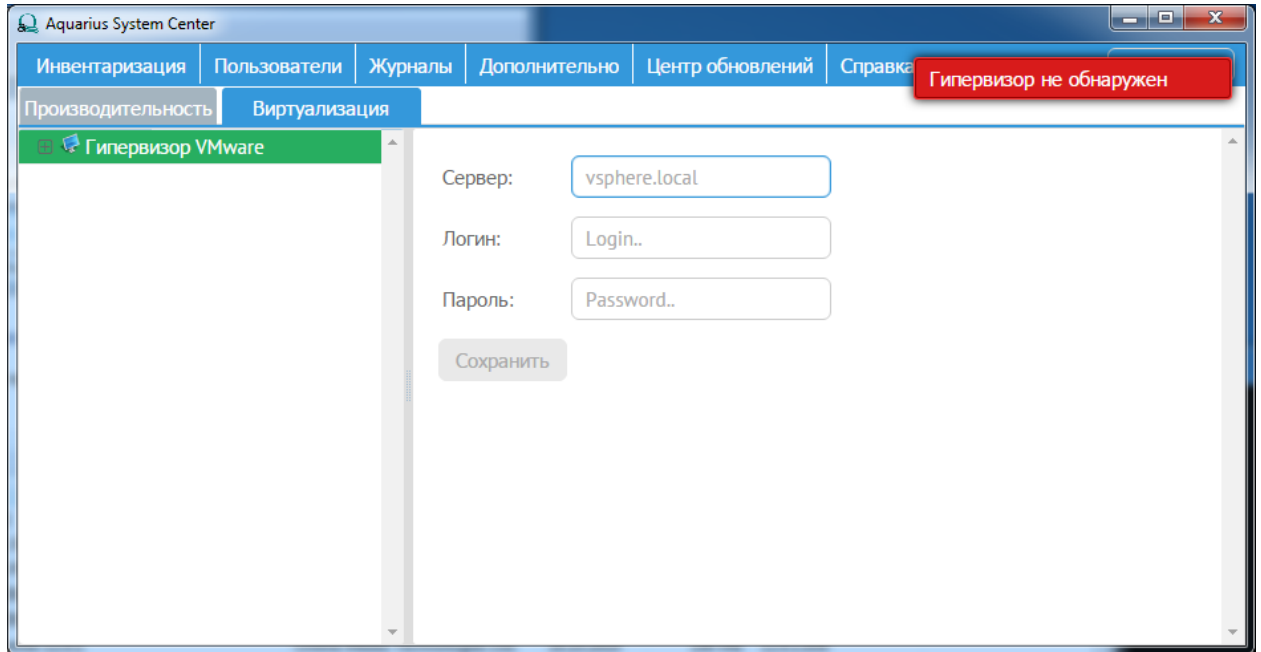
Aquarius System Center

Инвентаризация | Пользователи | Журналы | Дополнительно | Центр обновлений | Справка

Гипервизор не обнаружен

Производительность | Виртуализация

Гипервизор VMware

Сервер: vsphere.local

Логин: Login..

Пароль: Password..

Сохранить